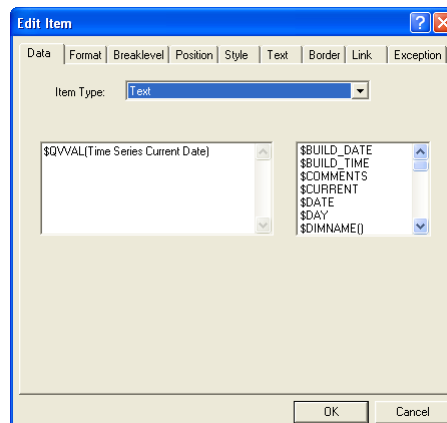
Edit Item

Data | Format | Breaklevel | Position | Style | Text | Border | Link | Exception

Item Type: Text

$QVVAL(Time Series Current Date)

$BUILD_DATE
$BUILD_TIME
$COMMENTS
$CURRENT
$DATE
$DAY
$DIMNAME()

OK
Cancel